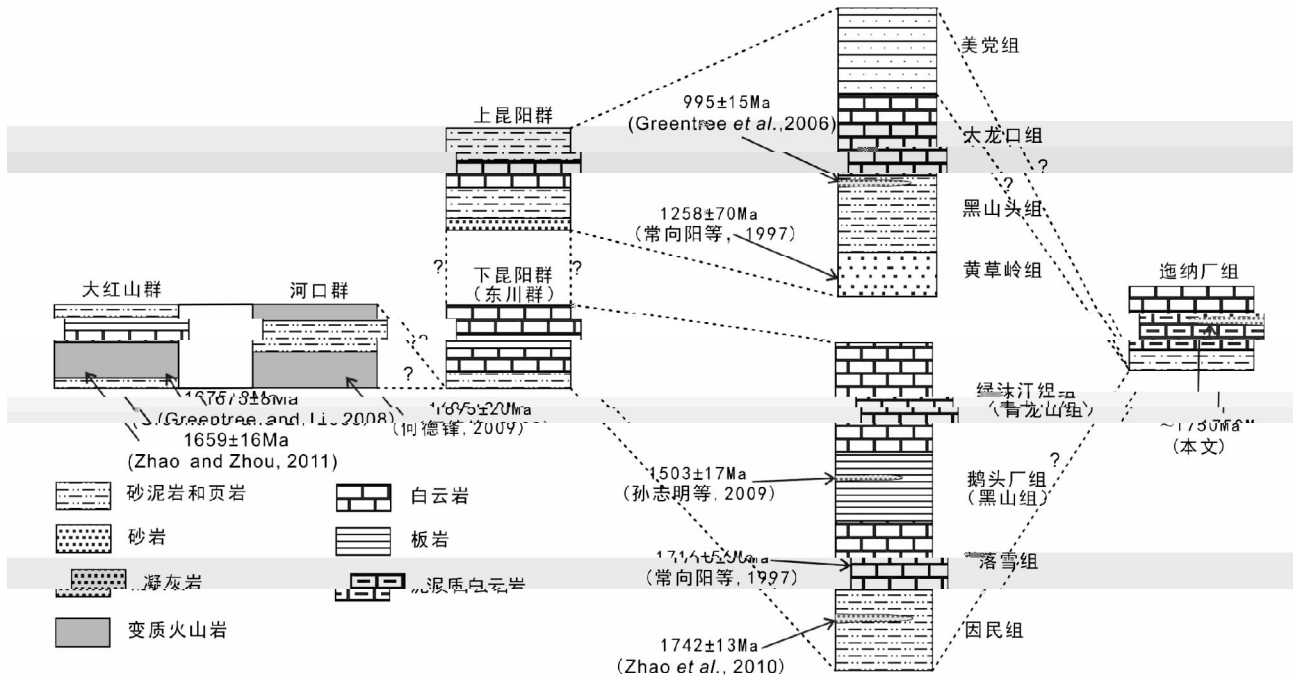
美党组

995±15Ma
(Greentree *et al.*,2006)

上昆阳群

大龙口组

?

?

黑山头组

1258±70Ma
(常向阳等, 1997)

黄草岭组

?

?

下昆阳群
(东川群)

大红山群

河口群

迤纳厂组

?

?

1675±8Ma
(Greentree and Li, 2008)

1695±20Ma
(向德锋, 2009)

1659±16Ma
(Zhao and Zhou, 2011)

绿汁江组
(青龙山组)

~1730Ma
(本文)

?

砂泥岩和页岩

白云岩

砂岩

板岩

凝灰岩

泥质白云岩

变质火山岩

1503±17Ma
(孙志明等, 2009)

鹅头厂组
(黑山组)

1716±56Ma
(常向阳等, 1997)

落雪组

1742±13Ma
(Zhao *et al.*, 2010)

因民组